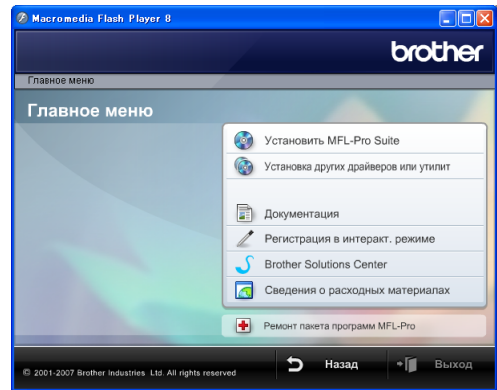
Macromedia Flash Player 8

brother

Главное меню

Главное меню

Установить MFL-Pro Suite

Установка других драйверов или утилит

Документация

Регистрация в интеракт. режиме

Brother Solutions Center

Сведения о расходных материалах

Ремонт пакета программ MFL-Pro

© 2001-2007 Brother Industries Ltd. All rights reserved

Назад

Выход